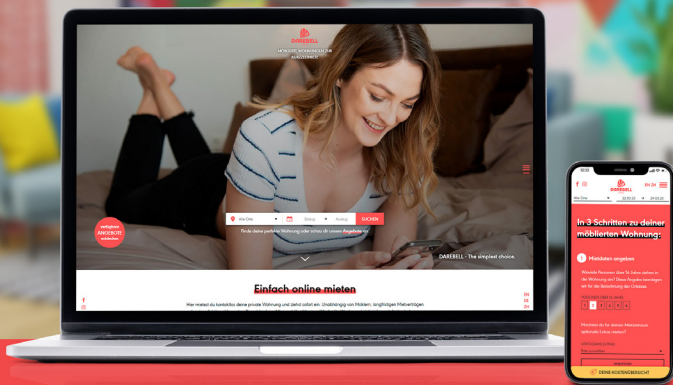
DAREBELL

WOHNUNGEN ZUM AUSZEICHNEN

Alle Orte

Einzug

Auszug

SUCHEN

Finde deine perfekte Wohnung oder schau dir unsere Angebote an

verfügbare ANGEBOTE entdecken

DAREBELL - The simplest choice.

Einfach online mieten

Hier mietest du kontaktlos deine private Wohnung und ziehst sofort ein. Unabhängig von Maklern, langfristigen Mietverträgen

DE

EN

ZH

DAREBELL

EN ZH

Alle Orte

In 3 Schritten zu deiner möblierten Wohnung:

1 Mietdaten angeben

Mietdauer

Dein Angebot

DEINE KOSTENÜBERSICHT